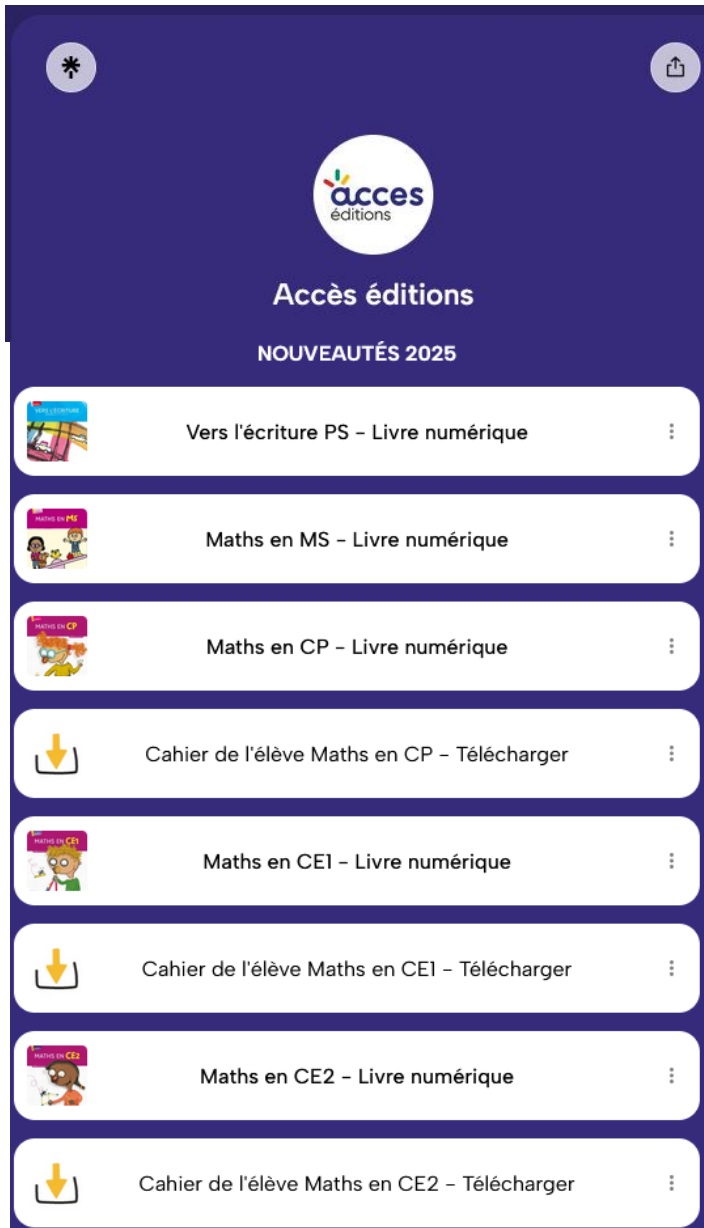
acces
éditions

Accès éditions

NOUVEAUTÉS 2025

VERS L'ÉCRITURE

Vers l'écriture PS – Livre numérique

MATHS EN MS

Maths en MS – Livre numérique

MATHS EN CP

Maths en CP – Livre numérique

Cahier de l'élève Maths en CP – Télécharger

MATHS EN CE1

Maths en CE1 – Livre numérique

Cahier de l'élève Maths en CE1 – Télécharger

MATHS EN CE2

Maths en CE2 – Livre numérique

Cahier de l'élève Maths en CE2 – Télécharger